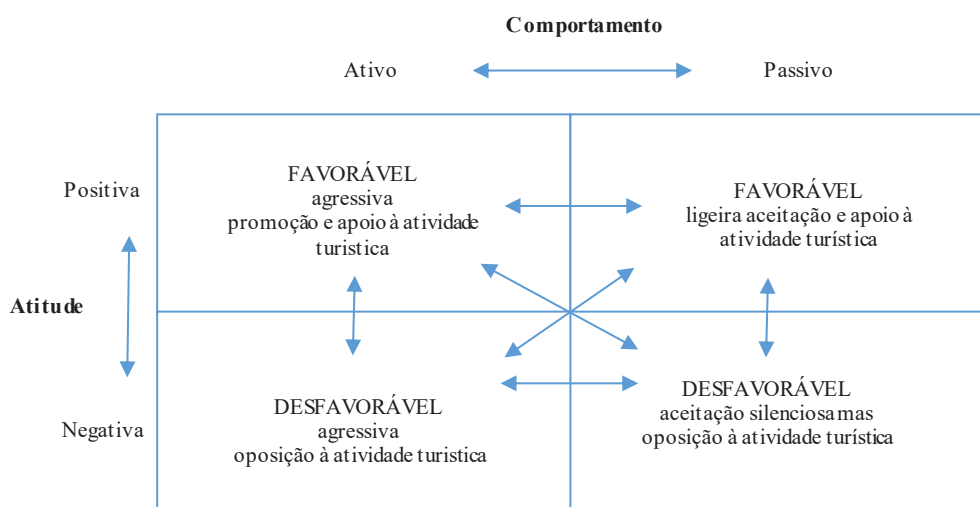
Comportamento

Ativo

Passivo

Positiva

Atitude

Negativa

FAVORÁVEL
agressiva
promoção e apoio à atividade turistica

FAVORÁVEL
ligeira aceitação e apoio à atividade turística

DESFAVORÁVEL
agressiva
oposição à atividade turistica

DESFAVORÁVEL
aceitação silenciosa mas oposição à atividade turística